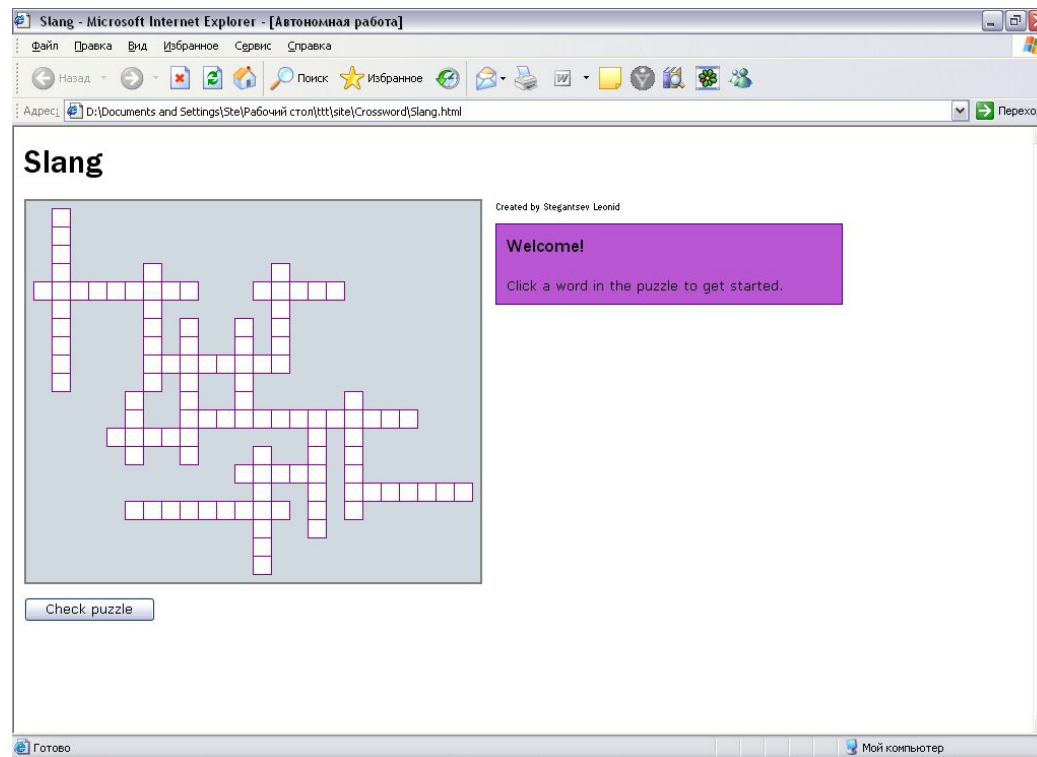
Slang - Microsoft Internet Explorer - [Автономная работа]

Файл Правка Вид Избранное Сервис Справка

Назад Поиск Избранное

Адрес: D:\Documents and Settings\Ste\Рабочий стол\ttt\site\Crossword\Slang.html

Переход

Slang

Created by Stegantsev Leonid

Welcome!

Click a word in the puzzle to get started.

Check puzzle

Готово

Мой компьютер